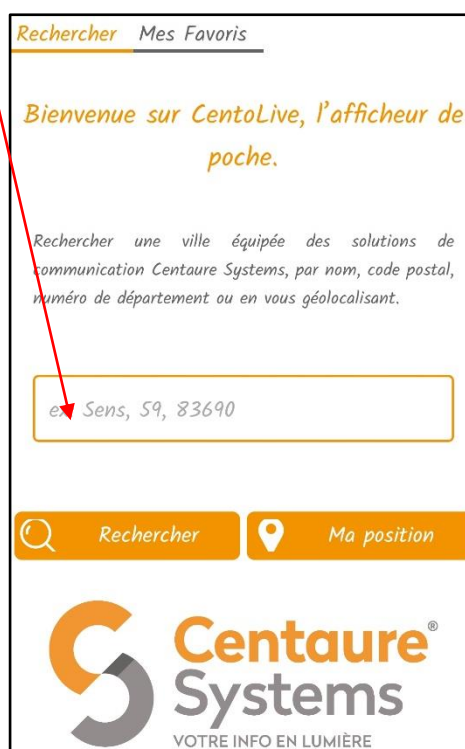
Rechercher Mes Favoris

Bienvenue sur CentoLive, l'afficheur de poche.

Rechercher une ville équipée des solutions de communication Centaure Systems, par nom, code postal, numéro de département ou en vous géolocalisant.

ex: Sens, 59, 83690

Rechercher

Ma position

Centaure® Systems
VOTRE INFO EN LUMIÈRE